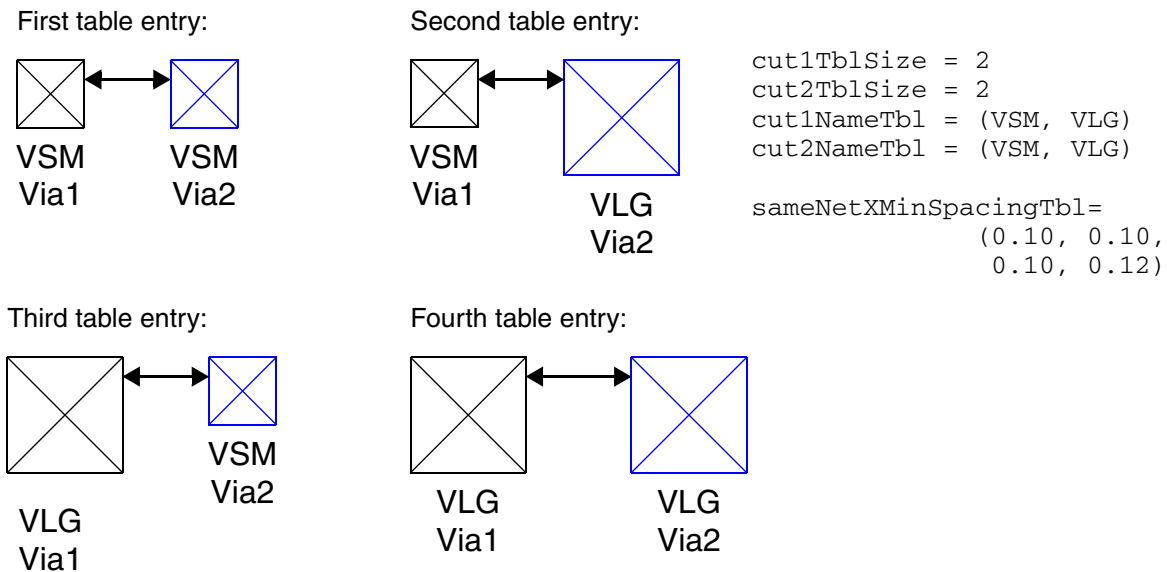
First table entry:

VSM
Via1

VSM
Via2

Second table entry:

VSM
Via1

VLG
Via2

cut1TblSize = 2
cut2TblSize = 2
cut1NameTbl = (VSM, VLG)
cut2NameTbl = (VSM, VLG)

sameNetXMinSpacingTbl=
(0.10, 0.10,
0.10, 0.12)

Third table entry:

VLG
Via1

VSM
Via2

Fourth table entry:

VLG
Via1

VLG
Via2